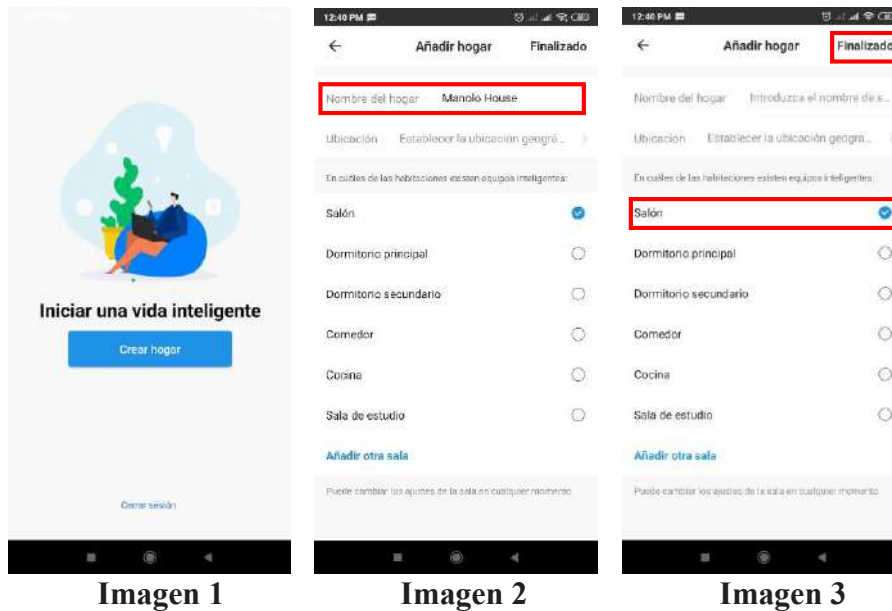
Iniciar una vida inteligente

Crear hogar

Cerrar sesión

Imagen 1

12:40 PM

← Añadir hogar Finalizado

Nombre del hogar Manolo House

Ubicación Establecer la ubicación geográ...

En cuáles de las habitaciones existen equipos inteligentes:

Salón

Dormitorio principal

Dormitorio secundario

Comedor

Cocina

Sala de estudio

Añadir otra sala

Puede cambiar los ajustes de la sala en cualquier momento

Imagen 2

12:40 PM

← Añadir hogar Finalizado

Nombre del hogar Introduzca el nombre de s...

Ubicación Establecer la ubicación geográ...

En cuáles de las habitaciones existen equipos inteligentes:

Salón

Dormitorio principal

Dormitorio secundario

Comedor

Cocina

Sala de estudio

Añadir otra sala

Puede cambiar los ajustes de la sala en cualquier momento

Imagen 3